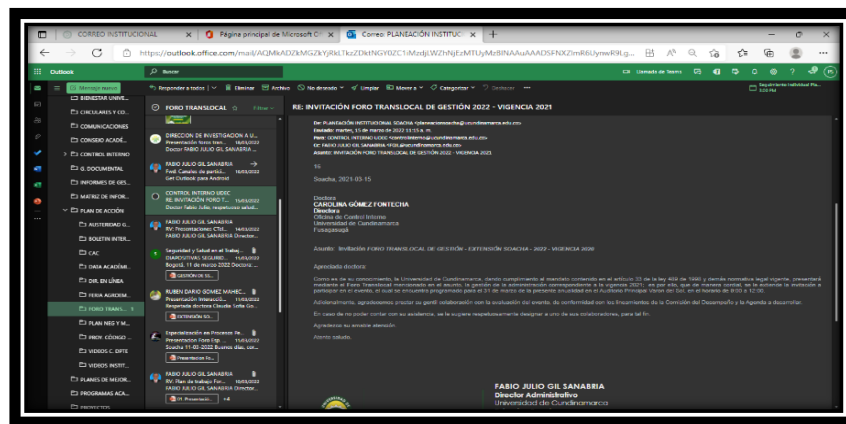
CORREO INSTITUCIONAL | Página principal de Microsoft | Correo: PLANEACIÓN INSTITUC

https://outlook.office.com/mail/AQMkADZkMGZkYjRkLTkzZDktNGY0ZC1iMzdjLWZhNjEzMTUyMzBiNAAuAAADSFNXZimR6UynwR9Lg...

Outlook | Buscar | Llamada de Teams

Mensaje nuevo | Responder a todos | Eliminar | Archivo | No deseado | Limpiar | Mover a | Categorizar | Deshacer

BIENESTAR UNIVE...
CIRCULARES Y CO...
COMUNICACIONES
CONSEJO ACADÉ...
CONTROL INTERNO
G. DOCUMENTAL
INFORMES DE GES...
MATRIZ DE INFOR...
PLAN DE ACCIÓN
AUSTERIDAD G...
BOLETIN INTER...
CAC
DATA ACADÉMI...
DIR. EN LÍNEA
FERIA ACADEM...
FORO TRANS...
PLAN NEG Y M...
PROY. CÓDIGO ...
VIDEOS C. DPTE
VIDEOS INSTIT...
PLANES DE MEJOR...
PROGRAMAS ACA...
PROYECTOS

FORO TRANSLOCAL | Filtro

DIRECCION DE INVESTIGACION A U... Presentación foro tran... 18/03/2022 Doctor FABIO JULIO GIL SANABRIA ...
FABIO JULIO GIL SANABRIA Fwd: Canales de partici... 16/03/2022 Get Outlook para Android
CONTROL INTERNO UDEC RE: INVITACIÓN FORO T... 15/03/2022 Doctor Fabio Julio respetuoso salud...
FABIO JULIO GIL SANABRIA RV: Presentaciones CTdl... 14/03/2022 FABIO JULIO GIL SANABRIA Director...
Seguridad y Salud en el Trabaj... DIAPOSITIVAS SEGURID... 11/03/2022 Bogotá, 11 de marzo 2022 Doctora ... GESTIÓN DE SS...
RUBEN DARIO GOMEZ MAHEC... Presentación Innovació... 11/03/2022 Respetada doctora Claudia Lotte Go... EXTENSIÓN SOL...
Especialización en Proceso Pe... Presentacion Foro Exp... 11/03/2022 Soacha 11-03-2022 Buenos días, cor... Presentacion Fo...
FABIO JULIO GIL SANABRIA RV: Plan de trabajo For... 10/03/2022 FABIO JULIO GIL SANABRIA Director... G. Presentació... +4

RE: INVITACIÓN FORO TRANSLOCAL DE GESTIÓN 2022 - VIGENCIA 2021

De: PLANEACIÓN INSTITUCIONAL SOACHA <planeacionsoacha@ucundinamarca.edu.co>
Enviado: martes, 15 de marzo de 2022 11:55 a. m.
Para: CONTROL INTERNO UDEC <controlinterno@ucundinamarca.edu.co>
Cc: FABIO JULIO GIL SANABRIA <fjgil@ucundinamarca.edu.co>
Asunto: INVITACIÓN FORO TRANSLOCAL DE GESTIÓN 2022 - VIGENCIA 2021

15

Soacha, 2021-03-15

Doctora
CAROLINA GÓMEZ FONTECHA
Directora
Oficina de Control Interno
Universidad de Cundinamarca
Fusagasugá

Asunto: Invitación FORO TRANSLOCAL DE GESTIÓN - EXTENSIÓN SOACHA - 2022 - VIGENCIA 2020

Apreciada doctora:

Como es de su conocimiento, la Universidad de Cundinamarca, dando cumplimiento al mandato contenido en el artículo 33 de la ley 489 de 1998 y demás normativa legal vigente, presentará mediante el Foro Translocal enmarcado en el asunto, la gestión de la administración correspondiente a la vigencia 2021; es por ello, que de manera cordial, se la extiende la invitación a participar en el evento, el cual se encuentra programado para el 31 de marzo de la presente anualidad en el Auditorio Principal Verde del Sol, en el horario de 8:00 a 12:00.

Adicionalmente, agradecemos prestar su gentil colaboración con la evaluación del evento, de conformidad con los lineamientos de la Comisión del Desempeño y la Agenda a desarrollar.

En caso de no poder contar con su asistencia, se le sugiere respetuosamente designar a uno de sus colaboradores, para tal fin.

Agradezco su amable atención.

Atenta saludo,

FABIO JULIO GIL SANABRIA
Director Administrativo
Universidad de Cundinamarca